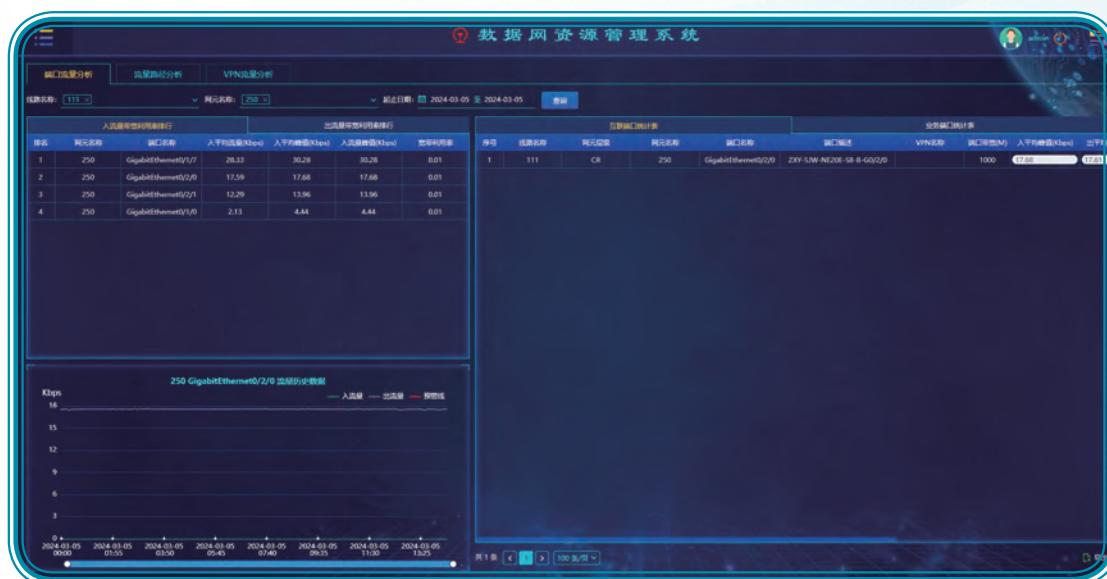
数据网资源管理系统

admin

端口流量分析 | 流量路径分析 | VPN流量分析

线路名称: 111 | 网元名称: 250 | 起止日期: 2024-03-05 至 2024-03-05 | 查询

入流量带宽利用率排行 | 出流量带宽利用率排行

| 排名 | 网元名称 | 端口名称 | 入平均流量(Kbps) | 入平均峰值(Kbps) | 入流量峰值(Kbps) | 宽带利用率 |
|---|---|---|---|---|---|---|
| 1 | 250 | GigabitEthernet0/1/7 | 28.33 | 30.28 | 30.28 | 0.01 |
| 2 | 250 | GigabitEthernet0/2/0 | 17.59 | 17.68 | 17.68 | 0.01 |
| 3 | 250 | GigabitEthernet0/2/1 | 12.29 | 13.96 | 13.96 | 0.01 |
| 4 | 250 | GigabitEthernet0/1/0 | 2.13 | 4.44 | 4.44 | 0.01 |

250 GigabitEthernet0/2/0 流量历史数据

— 入流量 — 出流量 — 预警线

Kbps
18
15
12
9
6
3
0

2024-03-05 00:00 | 2024-03-05 01:55 | 2024-03-05 03:50 | 2024-03-05 05:45 | 2024-03-05 07:40 | 2024-03-05 09:35 | 2024-03-05 11:30 | 2024-03-05 13:25

互联端口统计表 | 业务端口统计表

| 序号 | 线路名称 | 网元层级 | 网元名称 | 端口名称 | 端口描述 | VPN名称 | 端口带宽(M) | 入平均峰值(Kbps) | 出平 |
|---|---|---|---|---|---|---|---|---|---|
| 1 | 111 | CR | 250 | GigabitEthernet0/2/0 | ZXY-SJW-NE20E-S8-B-G0/2/0 | | 1000 | 17.68 | 17.61 |

共1条 < 1 > 100 条/页